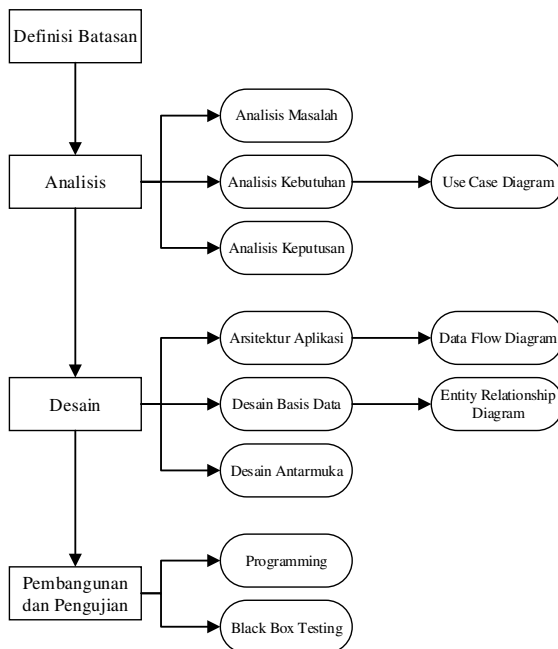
Definisi Batasan

Analisis

Analisis Masalah

Analisis Kebutuhan

Use Case Diagram

Analisis Keputusan

Desain

Arsitektur Aplikasi

Data Flow Diagram

Desain Basis Data

Entity Relationship Diagram

Desain Antarmuka

Pembangunan dan Pengujian

Programming

Black Box Testing